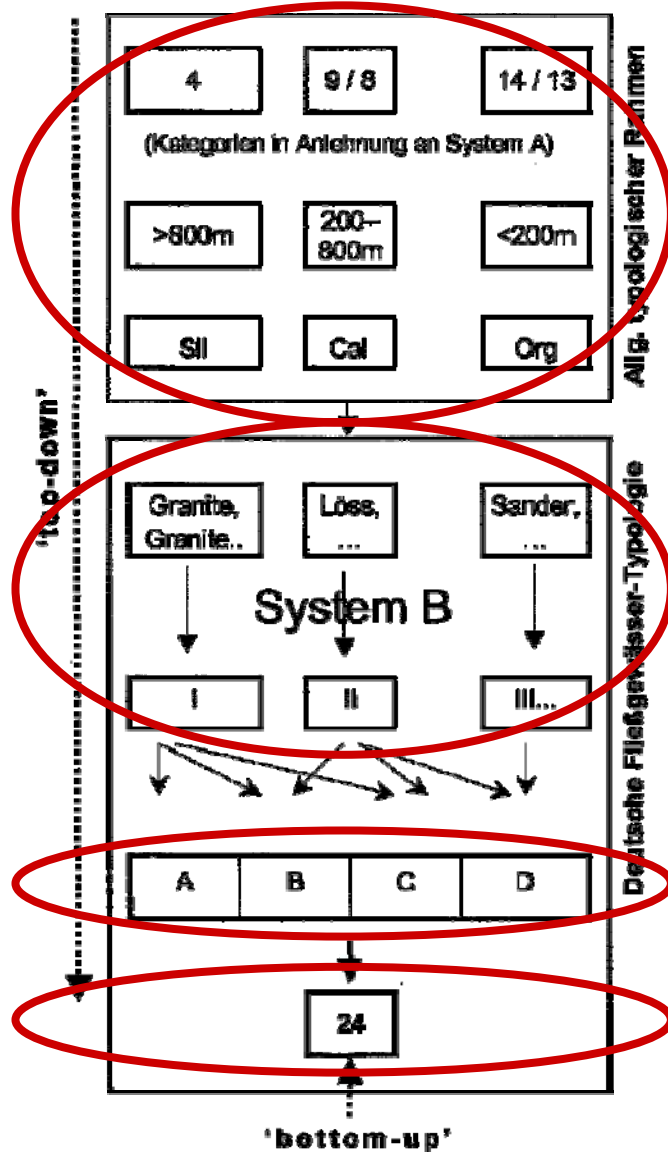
4

9 / 8

14 / 13

(Kategorien in Anlehnung an System A)

>800m

200–800m

<200m

Sil

Cal

Org

Allg. typologischer Rahmen

'top-down'

Granite, Granite..

Löss, ...

Sander, ...

System B

I

II

III...

| A | B | C | D |
|---|---|---|---|

Deutsche Fließgewässer-Typologie

24

'bottom-up'